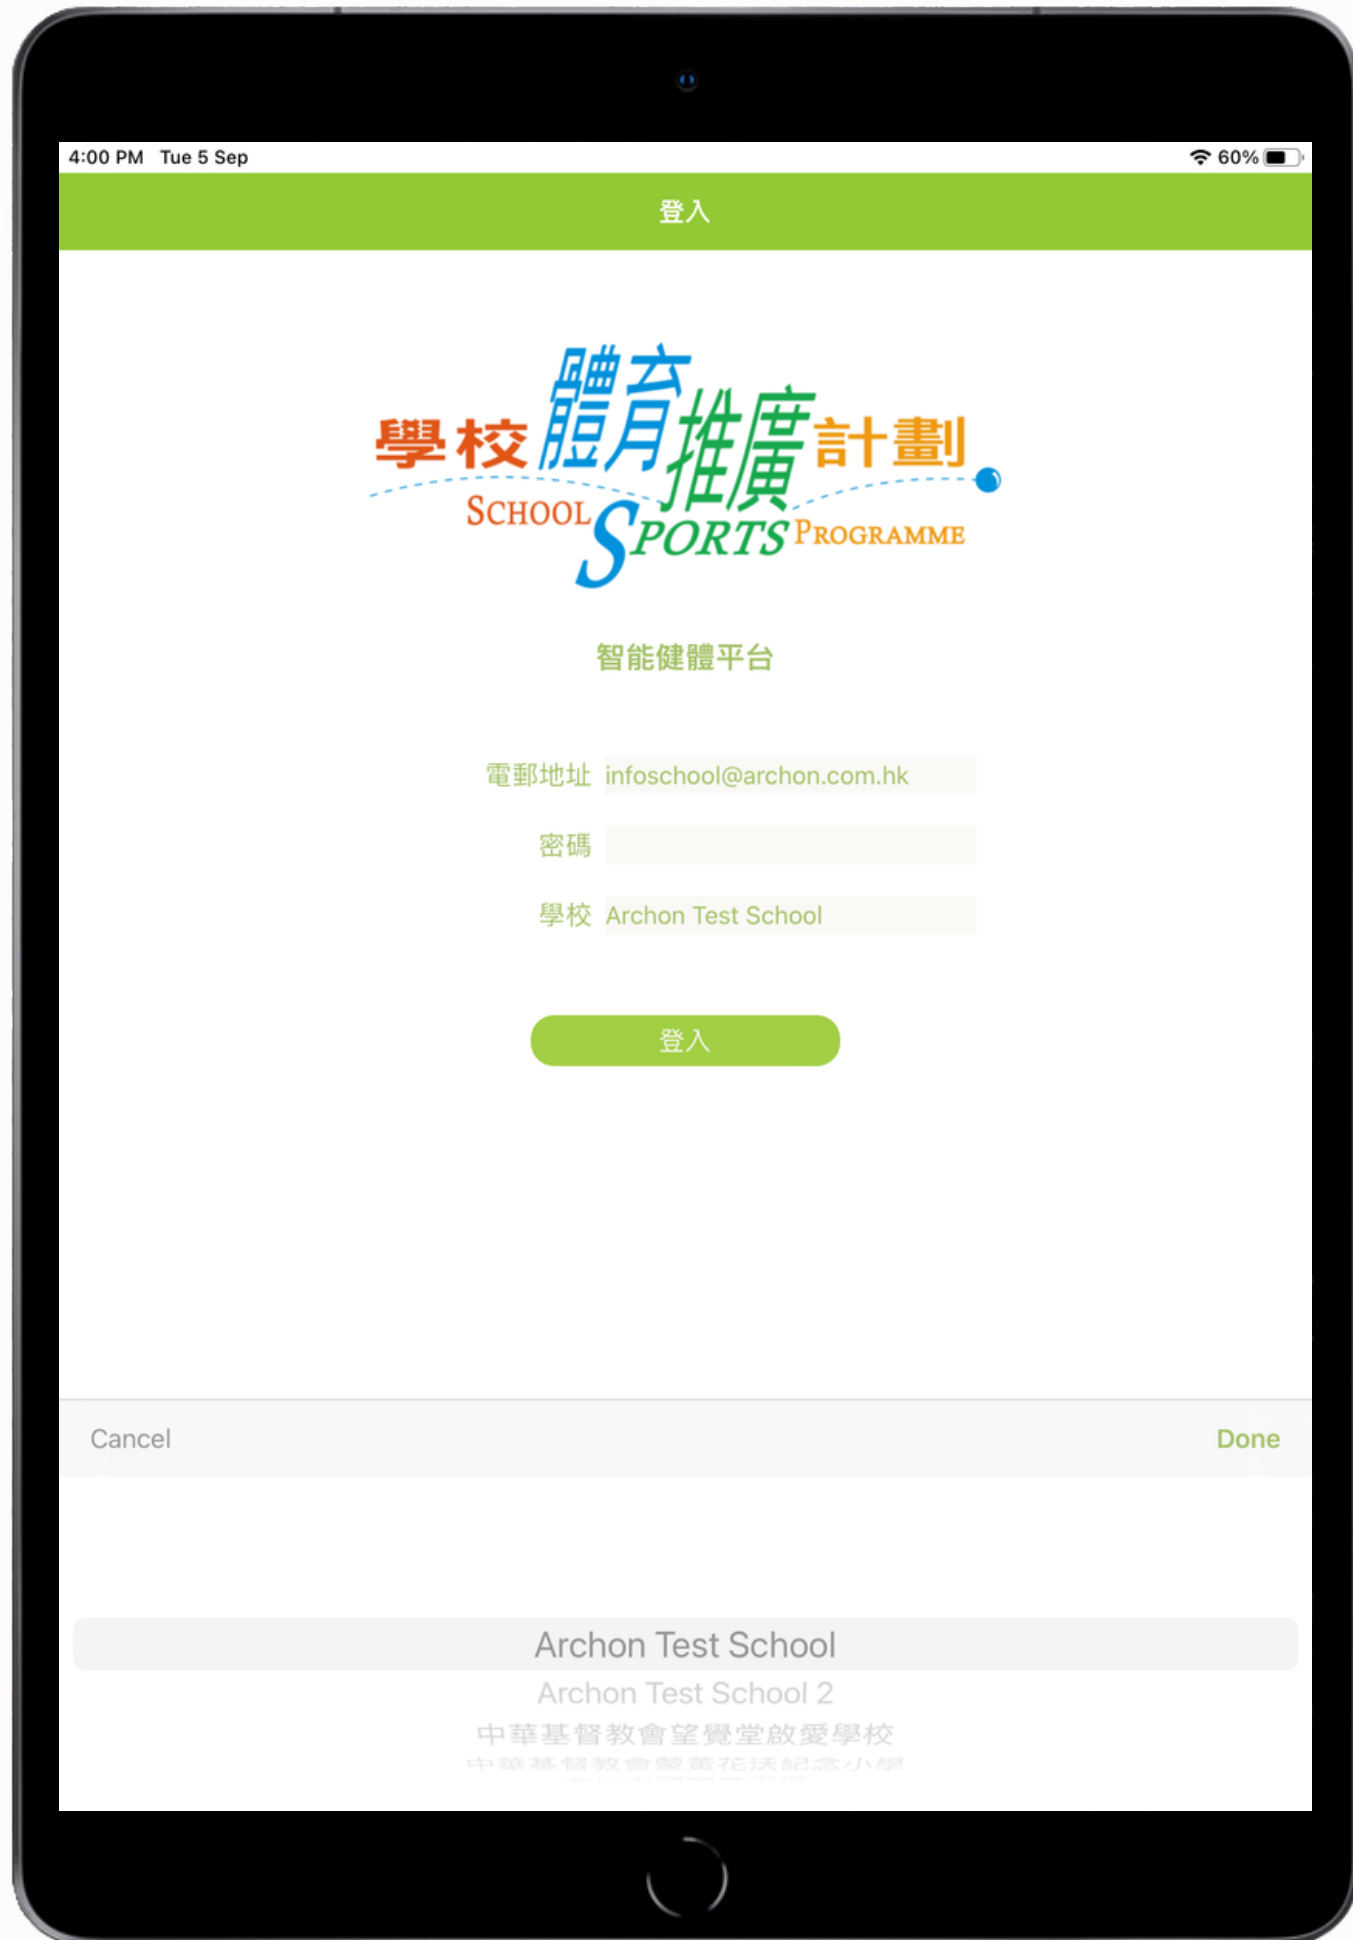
4:00 PM Tue 5 Sep

60%

登入

學校體育推廣計劃
SCHOOL SPORTS PROGRAMME

智能健體平台

電郵地址 infoschool@archon.com.hk

密碼

學校 Archon Test School

登入

Cancel

Done

Archon Test School

Archon Test School 2

中華基督教會望覺堂啟愛學校

中華基督教會蒙黃花沃紀念小學

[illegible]